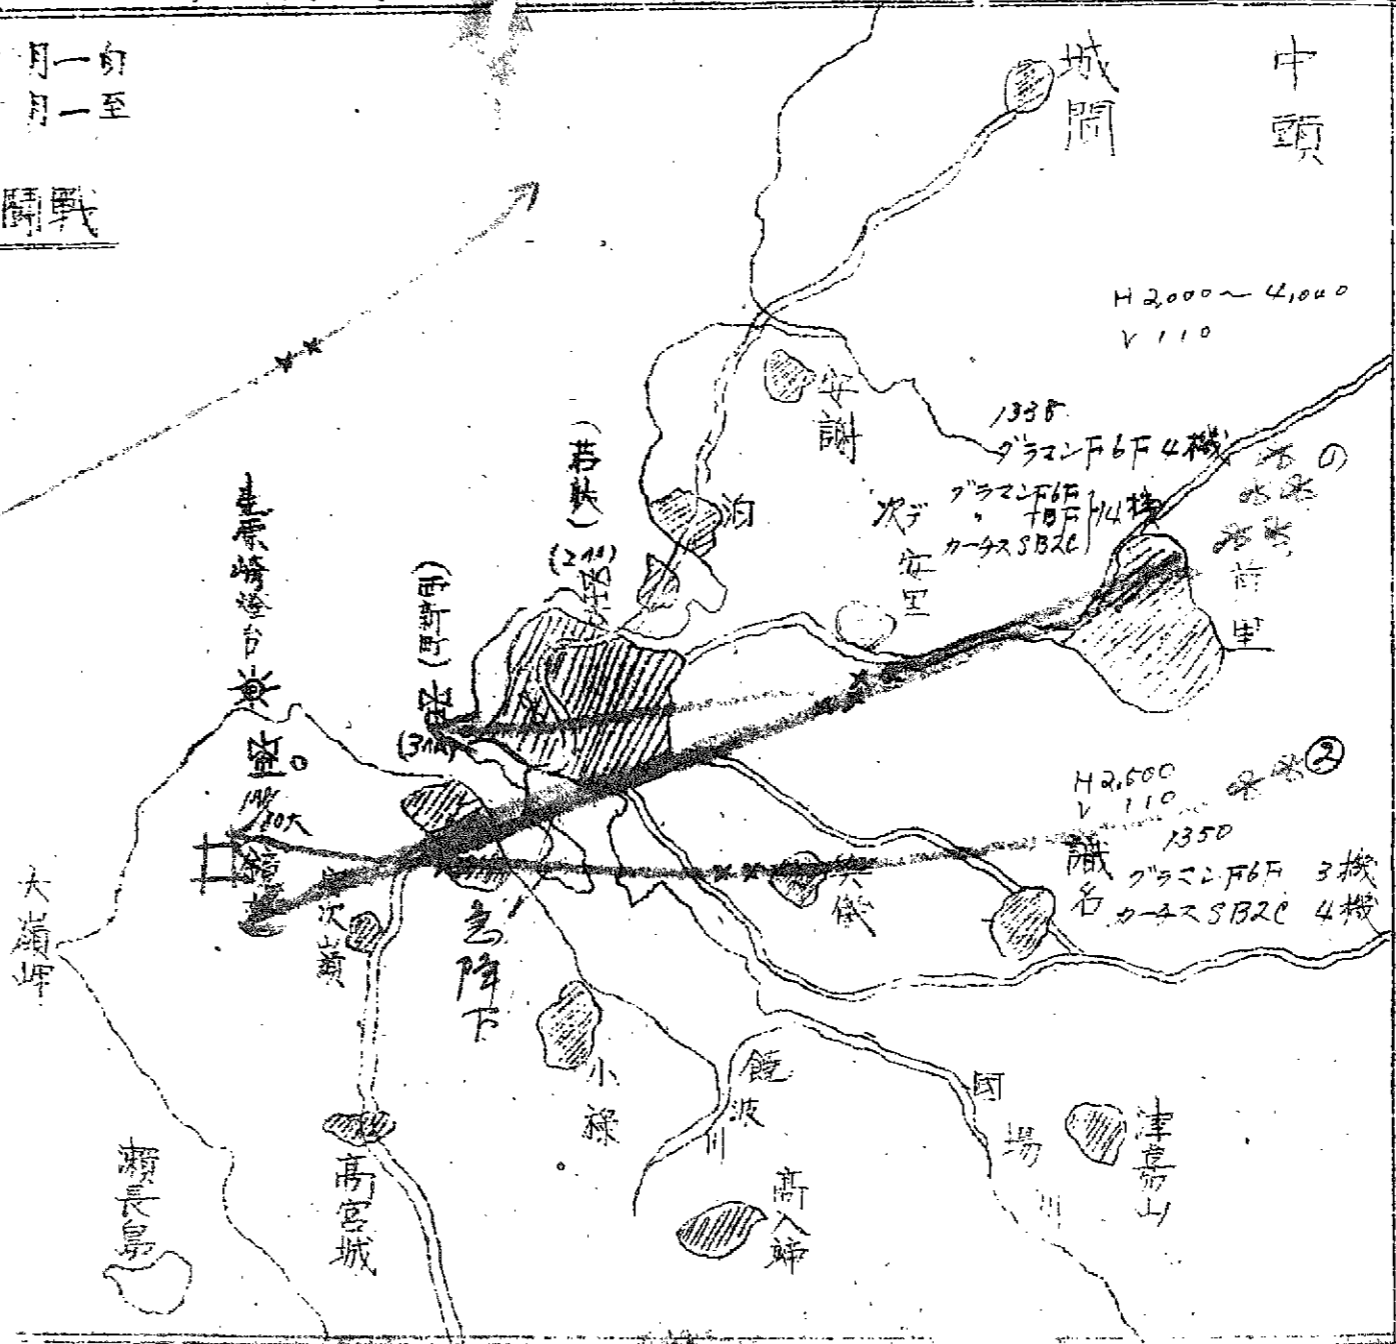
月一日
月一至

戰闘

中頭

城間

H 2,000 ~ 4,000
V 110

安謝

1338
グラマンF6F 4機

の

泊

(若狭)

(211)

グラマンF6F
カーチスSB2C 14機

次デ

安里

前里

喜屋崎燈台

(西新町)

(311)

H 2,600
V 110

1350

識名

グラマンF6F 3機
カーチスSB2C 4機

大嶺岬

急降下

天久

小禄

饒波川

国場川

津嘉山

高宮城

瀬長島

高入端